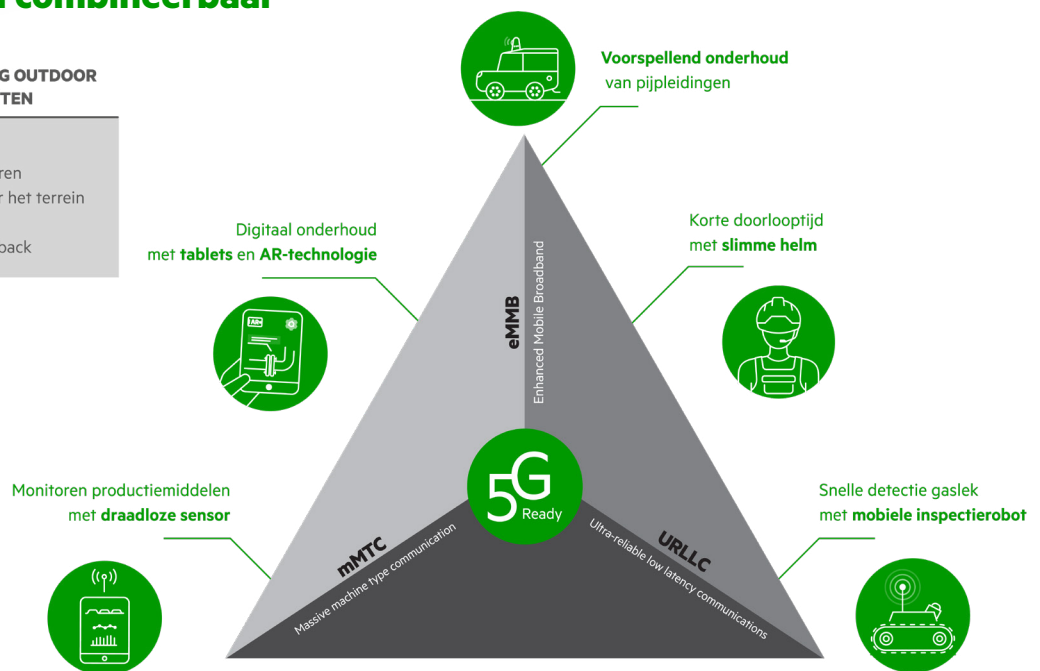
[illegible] combineerbaar

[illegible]G OUTDOOR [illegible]TEN

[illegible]ren
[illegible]r het terrein
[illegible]back

Voorspellend onderhoud van pijpleidingen

Digitaal onderhoud met tablets en AR-technologie

Korte doorlooptijd met slimme helm

eMMB
Enhanced Mobile Broadband

5G Ready

Monitoren productiemiddelen met draadloze sensor

Snelle detectie gaslek met mobiele inspectierobot

mMTC
Massive machine type communication

URLLC
Ultra-reliable low latency communications